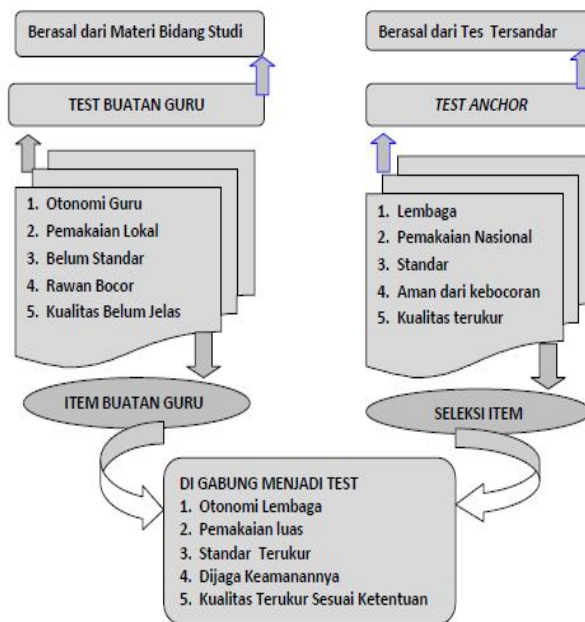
Berasal dari Materi Bidang Studi

TEST BUATAN GURU

1. Otonomi Guru
2. Pemakaian Lokal
3. Belum Standar
4. Rawan Bocor
5. Kualitas Belum Jelas

ITEM BUATAN GURU

Berasal dari Tes Tersandar

*TEST ANCHOR*

1. Lembaga
2. Pemakaian Nasional
3. Standar
4. Aman dari kebocoran
5. Kualitas terukur

SELEKSI ITEM

DI GABUNG MENJADI TEST
1. Otonomi Lembaga
2. Pemakaian luas
3. Standar Terukur
4. Dijaga Keamanannya
5. Kualitas Terukur Sesuai Ketentuan